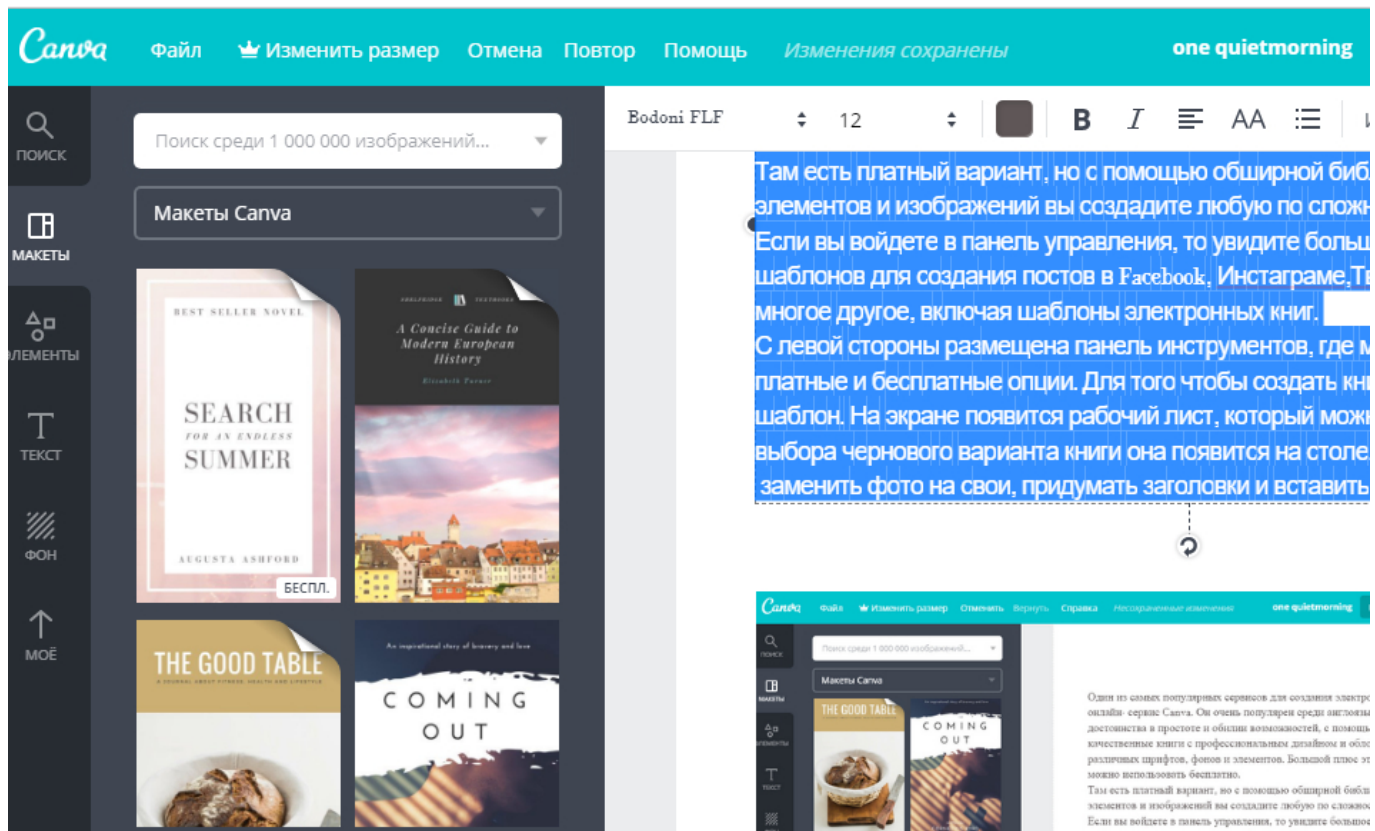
Canva Файл Изменить размер Отмена Повтор Помощь Изменения сохранены one quietmorning

ПОИСК

МАКЕТЫ

ЭЛЕМЕНТЫ

ТЕКСТ

ФОН

МОЁ

Поиск среди 1 000 000 изображений...

Макеты Canva

BEST SELLER NOVEL

SEARCH FOR AN ENDLESS SUMMER

AUGUSTA ASHFORD

БЕСПЛ.

A Concise Guide to Modern European History

Elizabeth Parker

THE GOOD TABLE

A JOURNAL ABOUT FITNESS, HEALTH AND LIFESTYLE

An inspirational story of bravery and love

COMING OUT

Bodoni FLF 12 B I AA

Там есть платный вариант, но с помощью обширной библ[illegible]
элементов и изображений вы создадите любую по сложн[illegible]
Если вы войдете в панель управления, то увидите больш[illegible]
шаблонов для создания постов в Facebook, Инстаграме,Т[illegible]
многое другое, включая шаблоны электронных книг.
С левой стороны размещена панель инструментов, где м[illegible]
платные и бесплатные опции. Для того чтобы создать кн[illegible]
шаблон. На экране появится рабочий лист, который мож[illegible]
выбора чернового варианта книги она появится на столе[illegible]
заменить фото на свои, придумать заголовки и вставить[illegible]

Canva Файл Изменить размер Отменить Вернуть Справка Несохраненные изменения one quietmorning

Поиск

Поиск среди 1 000 000 изображений...

Макеты

Макеты Canva

Элементы

THE GOOD TABLE

COMING OUT

Текст

Один из самых популярных сервисов для создания электро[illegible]
онлайн- сервис Canva. Он очень популярен среди англоязы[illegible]
достоинства в простоте и обилии возможностей, с помощь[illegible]
качественные книги с профессиональным дизайном и обло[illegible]
различных шрифтов, фонов и элементов. Большой плюс эт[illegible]
можно использовать бесплатно.
Там есть платный вариант, но с помощью обширной библ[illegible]
элементов и изображений вы создадите любую по сложно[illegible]
Если вы войдете в панель управления, то увидите большо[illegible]